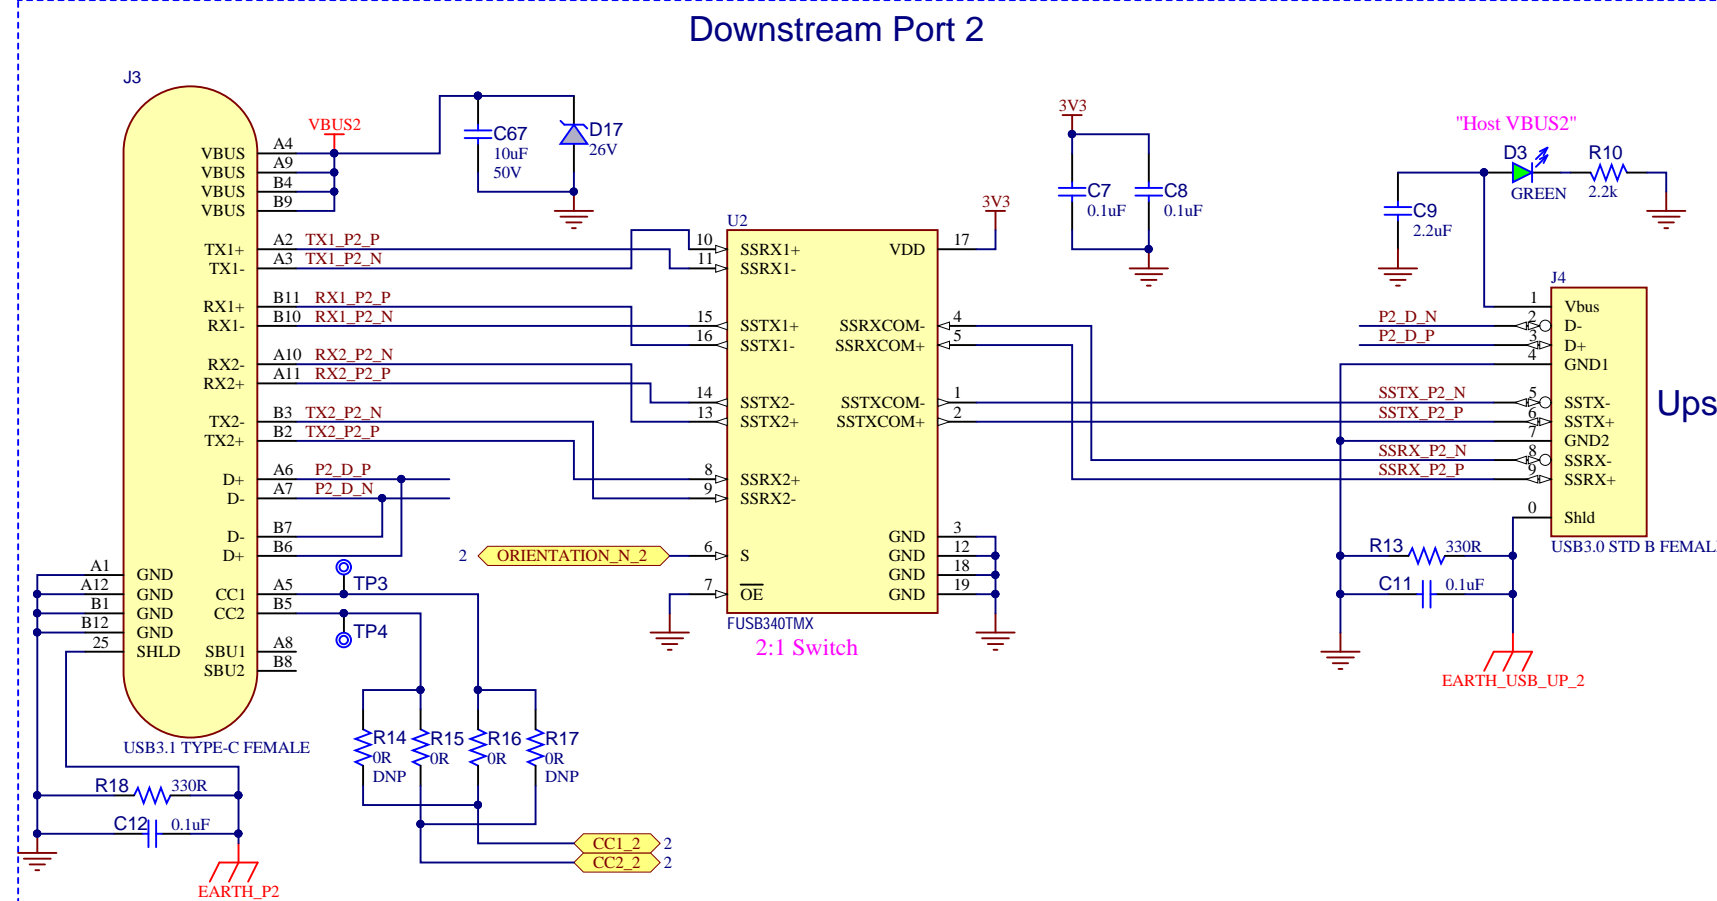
Downstream Port 2

J3
VBUS2
VBUS A4
VBUS A9
VBUS B4
VBUS B9
C67 10uF 50V
D17 26V
TX1+ A2 TX1_P2_P
TX1- A3 TX1_P2_N
RX1+ B11 RX1_P2_P
RX1- B10 RX1_P2_N
RX2- A10 RX2_P2_N
RX2+ A11 RX2_P2_P
TX2- B3 TX2_P2_N
TX2+ B2 TX2_P2_P
D+ A6 P2_D_P
D- A7 P2_D_N
D- B7
D+ B6
A1 GND
A12 GND
B1 GND
B12 GND
25 SHLD
CC1 A5
CC2 B5
SBU1 A8
SBU2 B8
TP3
TP4
USB3.1 TYPE-C FEMALE
R14 0R DNP
R15 0R
R16 0R
R17 0R DNP
R18 330R
C12 0.1uF
EARTH_P2
CC1_2 2
CC2_2 2

U2
3V3
10 SSRX1+
11 SSRX1-
15 SSTX1+
16 SSTX1-
14 SSTX2-
13 SSTX2+
8 SSRX2+
9 SSRX2-
2 ORIENTATION_N_2 6 S
7 OE
VDD 17
SSRXCOM- 4
SSRXCOM+ 5
SSTXCOM- 1
SSTXCOM+ 2
GND 3
GND 12
GND 18
GND 19
FUSB340TMX
2:1 Switch

3V3
C7 0.1uF
C8 0.1uF

"Host VBUS2"
D3 GREEN
R10 2.2k
C9 2.2uF
J4
1 Vbus
P2_D_N 2 D-
P2_D_P 3 D+
4 GND1
SSTX_P2_N 5 SSTX-
SSTX_P2_P 6 SSTX+
7 GND2
SSRX_P2_N 8 SSRX-
SSRX_P2_P 9 SSRX+
0 Shld
USB3.0 STD B FEMAL
Ups
R13 330R
C11 0.1uF
EARTH_USB_UP_2